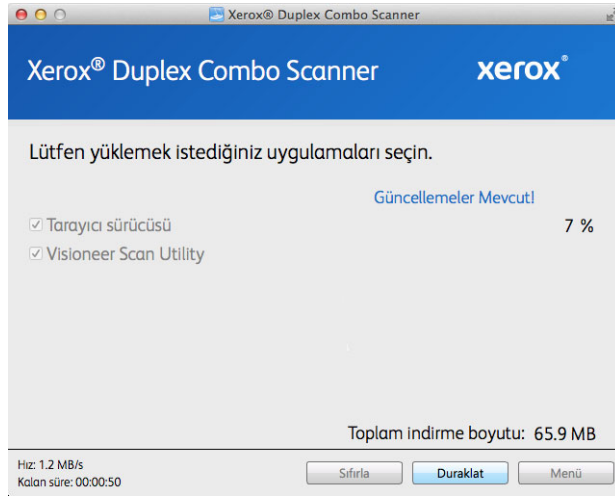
Xerox® Duplex Combo Scanner

Xerox® Duplex Combo Scanner

xerox®

Lütfen yüklemek istediğiniz uygulamaları seçin.

Güncellemeler Mevcut!

☑ Tarayıcı sürücüsü

7 %

☑ Visioneer Scan Utility

Toplam indirme boyutu: 65.9 MB

Hız: 1.2 MB/s
Kalan süre: 00:00:50

Sıfırla

Duraklat

Menü